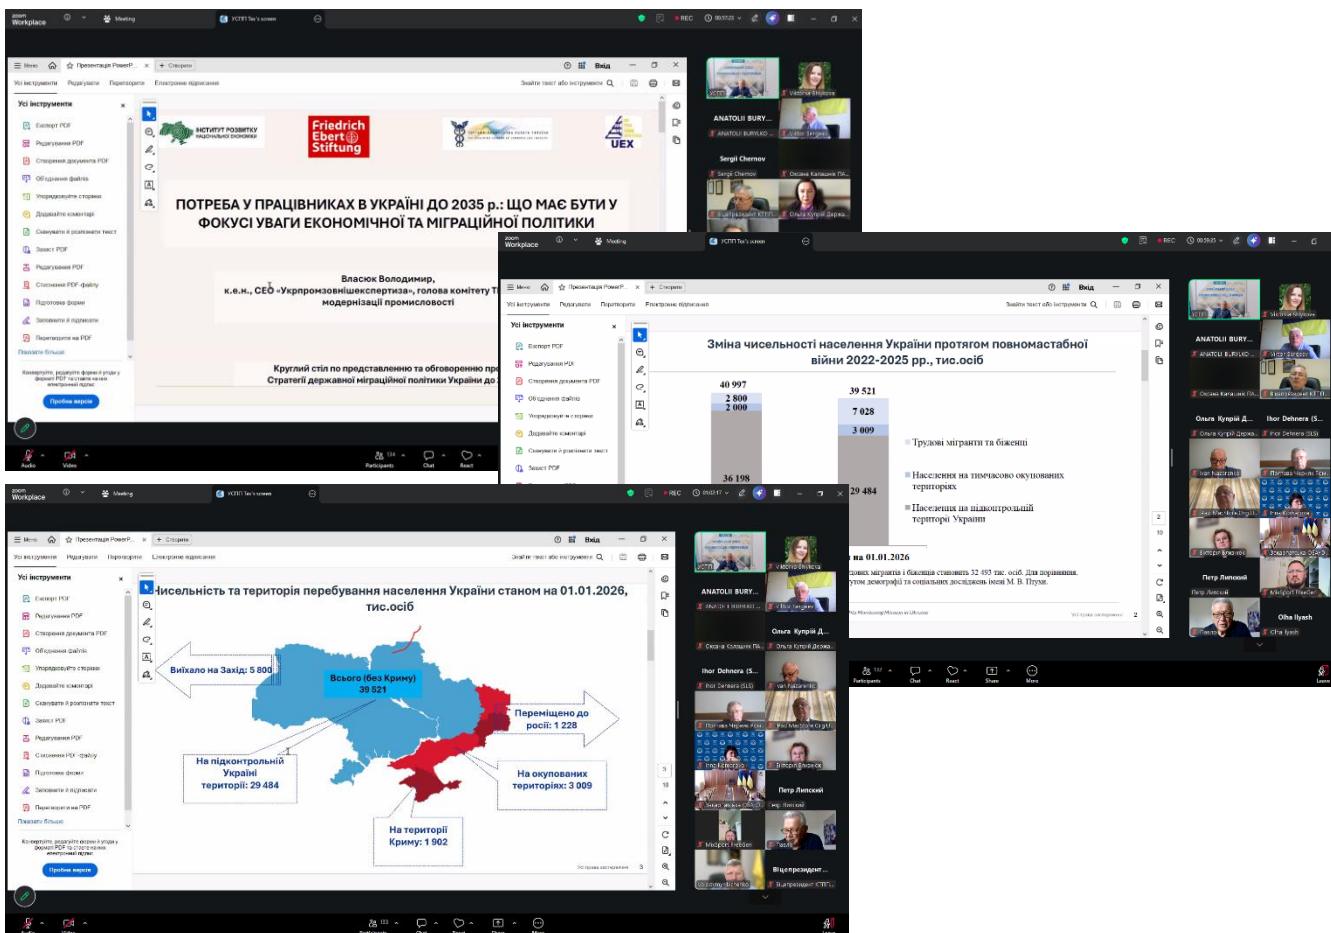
zoom Workplace Meeting УСПП Tec's screen REC

Меню Презентація PowerP... + Створити Вхід

Усі інструменти Редагувати Перетворити Електронне підписання Знайдіть текст або інструмент

Усі інструменти
Експорт PDF
Редагування PDF
Створення документа PDF
Об'єднання файлів
Упорядкуйте сторінки
Додавайте коментарі
Сканувати й розпізнати текст
Захист PDF
Редагування PDF
Стиснення PDF-файлу
Підготовка форми
Заповнити й підписати
Перетворити на PDF
Показати більше

Конвертуйте, редагуйте форми й угоди у форматі PDF та ставте на них електронний підпис
Пробна версія

ІНСТИТУТ РОЗВИТКУ НАЦІОНАЛЬНОЇ ЕКОНОМІКИ
Friedrich Ebert Stiftung
UEX

ПОТРЕБА У ПРАЦІВНИКАХ В УКРАЇНІ ДО 2035 р.: ЩО МАЄ БУТИ У ФОКУСІ УВАГИ ЕКОНОМІЧНОЇ ТА МІГРАЦІЙНОЇ ПОЛІТИКИ

Власюк Володимир,
к.е.н., CEO «Укрпромзовнішекспертиза», голова комітету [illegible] модернізації промисловості

Круглий стіл по представленню та обговоренню пр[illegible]
Стратегії державної міграційної політики України до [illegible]

ANATOLII BURY...
Sergii Chernov
Victoria Shlykova

Audio Video Participants Chat React

Зміна чисельності населення України протягом повномасштабної війни 2022-2025 рр., тис.осіб

40 997
2 800
2 000
36 198
39 521
7 028
3 009
29 484

Трудові мігранти та біженці
Населення на тимчасово окупованих територіях
Населення на підконтрольній території України

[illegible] на 01.01.2026
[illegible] мігранти і біженці становить 32 493 тис. осіб. Для порівняння, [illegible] демографії та соціальних досліджень імені М. В. Птухи.

Ольга Купрій Д...
Ihor Dehnera (S...
Петр Липский
Olha Ilyash

Participants Chat React Share More Leave

Чисельність та територія перебування населення України станом на 01.01.2026, тис.осіб

Виїхало на Захід: 5 800
Всього (без Криму) 39 521
Переміщено до росії: 1 228
На підконтрольній Україні території: 29 484
На окупованих територіях: 3 009
На території Криму: 1 902

Віцепрезидент...